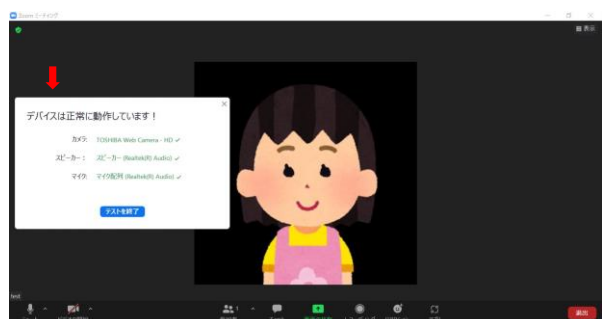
Zoom ミーティング

表示

デバイスは正常に動作しています！

カメラ: TOSHIBA Web Camera - HD ✓

スピーカー： スピーカー (Realtek(R) Audio) ✓

マイク: マイク配列 (Realtek(R) Audio) ✓

テストを終了

test

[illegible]

退出